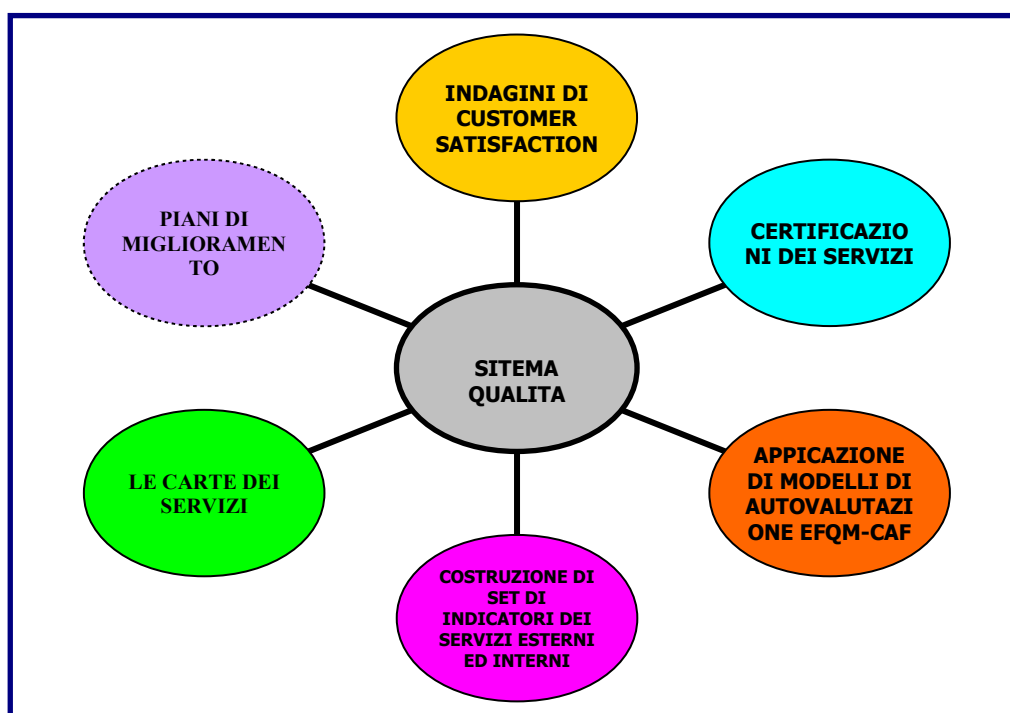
INDAGINI DI CUSTOMER SATISFACTION

PIANI DI MIGLIORAMENTO

CERTIFICAZIONI DEI SERVIZI

SITEMA QUALITA

LE CARTE DEI SERVIZI

APPICAZIONE DI MODELLI DI AUTOVALUTAZIONE EFQM-CAF

COSTRUZIONE DI SET DI INDICATORI DEI SERVIZI ESTERNI ED INTERNI